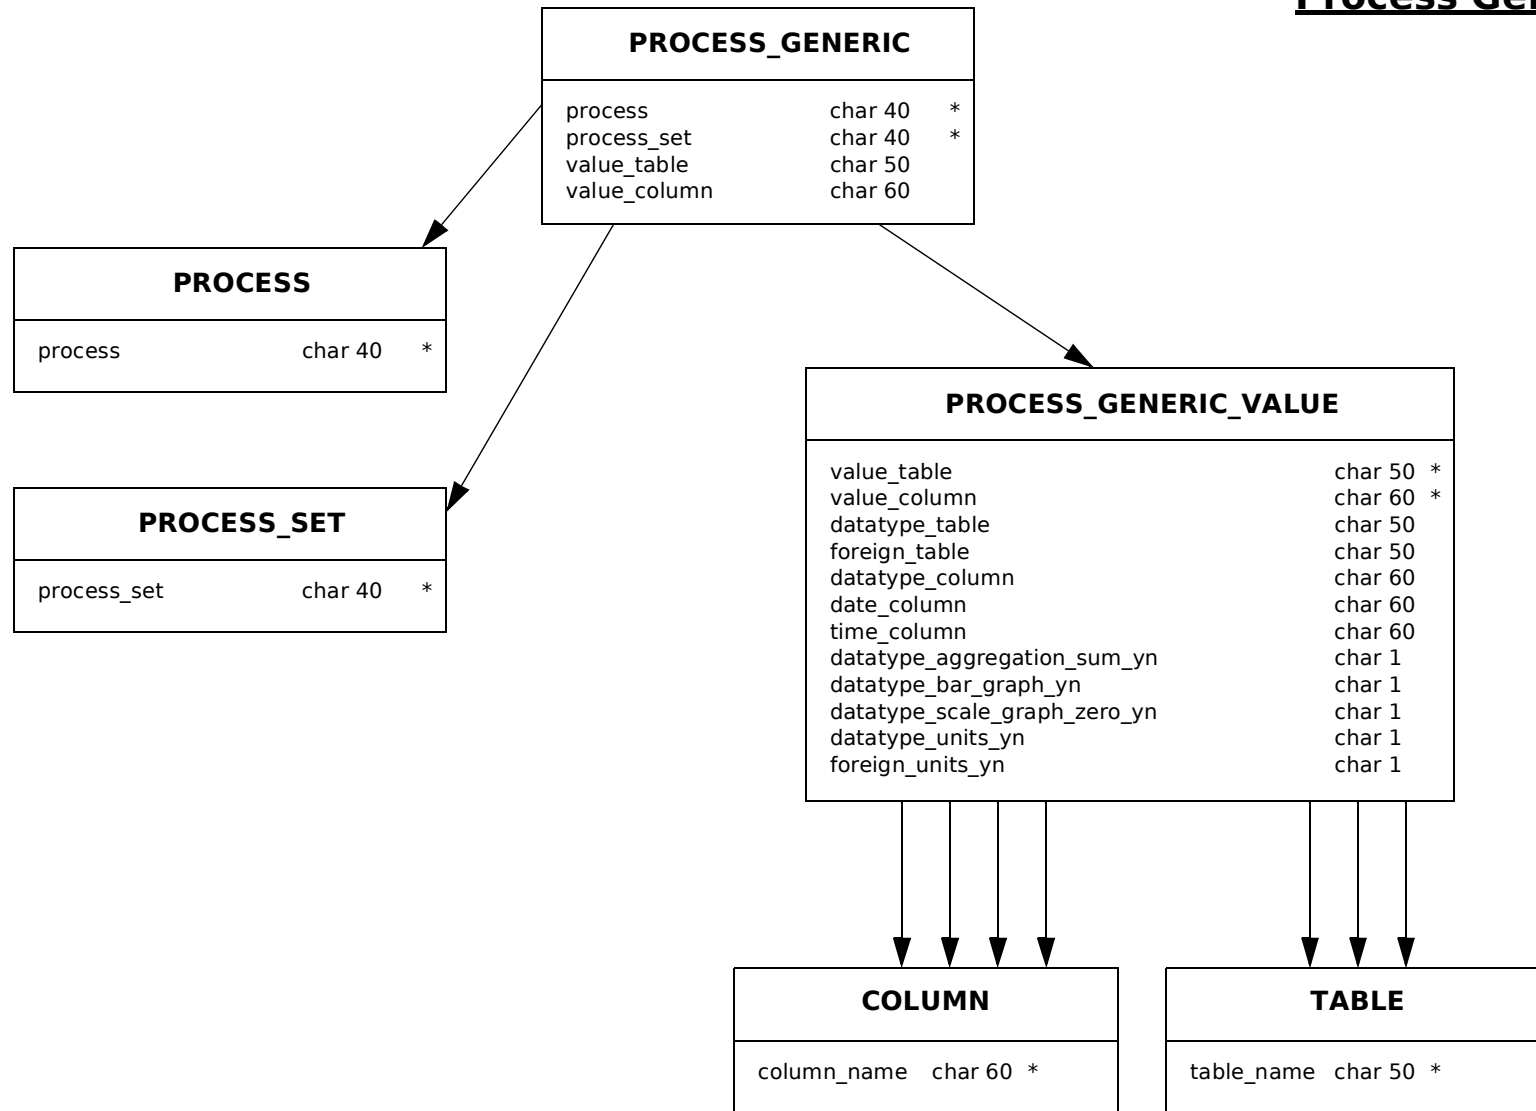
Process Ge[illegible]

PROCESS_GENERIC

process char 40 *
process_set char 40 *
value_table char 50
value_column char 60

PROCESS

process char 40 *

PROCESS_SET

process_set char 40 *

PROCESS_GENERIC_VALUE

value_table char 50 *
value_column char 60 *
datatype_table char 50
foreign_table char 50
datatype_column char 60
date_column char 60
time_column char 60
datatype_aggregation_sum_yn char 1
datatype_bar_graph_yn char 1
datatype_scale_graph_zero_yn char 1
datatype_units_yn char 1
foreign_units_yn char 1

COLUMN

column_name char 60 *

TABLE

table_name char 50 *